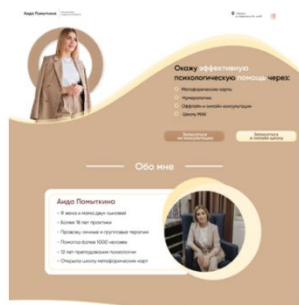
Аида Помыткина

Окажу эффективную психологическую помощь через:

Метафорические карты

Нумерология

Оффлайн и онлайн консультации

Школа МАК

Записаться на консультацию

Записаться в онлайн школу

Обо мне

Аида Помыткина

– Я жена и мама двух сыновей

– Более 16 лет практики

– Провожу личные и групповые терапии

– Помогла более 1000 человек

– 12 лет преподаю психологию

– Открыла школу метафорических карт